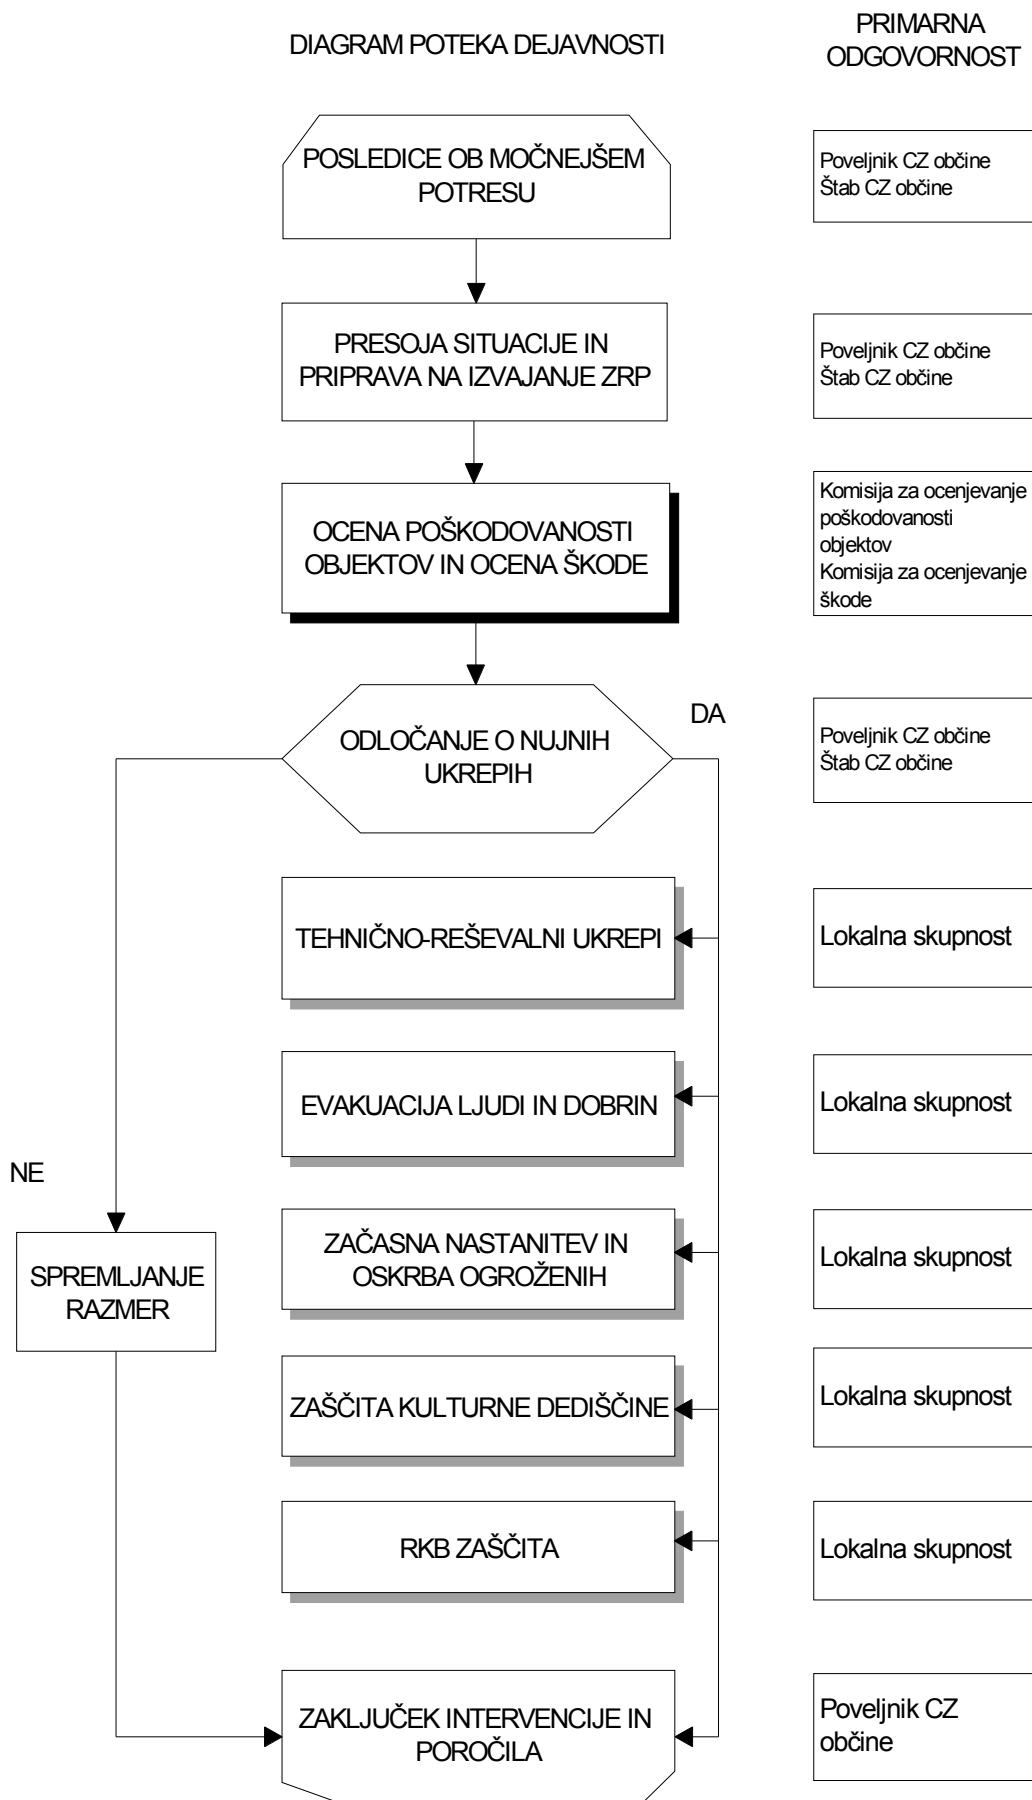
DIAGRAM POTEKA DEJAVNOSTI

PRIMARNA ODGOVORNOST

POSLEDICE OB MOČNEJŠEM POTRESU

Poveljnik CZ občine
Štab CZ občine

PRESOJA SITUACIJE IN PRIPRAVA NA IZVAJANJE ZRP

Poveljnik CZ občine
Štab CZ občine

OCENA POŠKODOVANOSTI OBJEKTOV IN OCENA ŠKODE

Komisija za ocenjevanje poškodovanosti objektov
Komisija za ocenjevanje škode

ODLOČANJE O NUJNIH UKREPIH

DA

Poveljnik CZ občine
Štab CZ občine

TEHNIČNO-REŠEVALNI UKREPI

Lokalna skupnost

EVAKUACIJA LJUDI IN DOBRIN

Lokalna skupnost

NE

SPREMLJANJE RAZMER

ZAČASNA NASTANITEV IN OSKRBA OGROŽENIH

Lokalna skupnost

ZAŠČITA KULTURNE DEDIŠČINE

Lokalna skupnost

RKB ZAŠČITA

Lokalna skupnost

ZAKLJUČEK INTERVENCIJE IN POROČILA

Poveljnik CZ občine